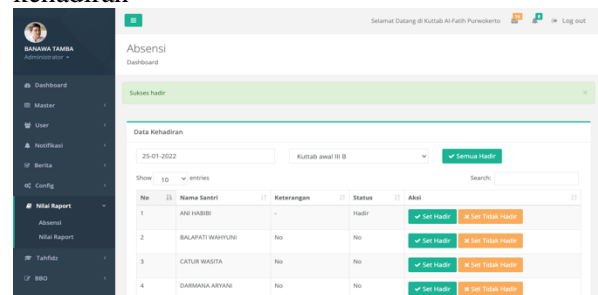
kehadiran

BANAWA TAMBA
Administrator

Dashboard
Master
User
Notifikasi
Berita
Config
Nilai Raport
Absensi
Nilai Raport
Tahfidz
BBO

Selamat Datang di Kuttab Al-Fatih Purwokerto
Log out

Absensi
Dashboard

Sukses hadir

Data Kehadiran

25-01-2022
Kuttab awal III B
Semua Hadir

Show 10 entries
Search:

| No | Nama Santri | Keterangan | Status | Aksi |
|---|---|---|---|---|
| 1 | ANI HABIBI | - | Hadir | Set Hadir  Set Tidak Hadir |
| 2 | BALAPATI WAHYUNI | No | No | Set Hadir  Set Tidak Hadir |
| 3 | CATUR WASITA | No | No | Set Hadir  Set Tidak Hadir |
| 4 | DARMANA ARYANI | No | No | Set Hadir  Set Tidak Hadir |